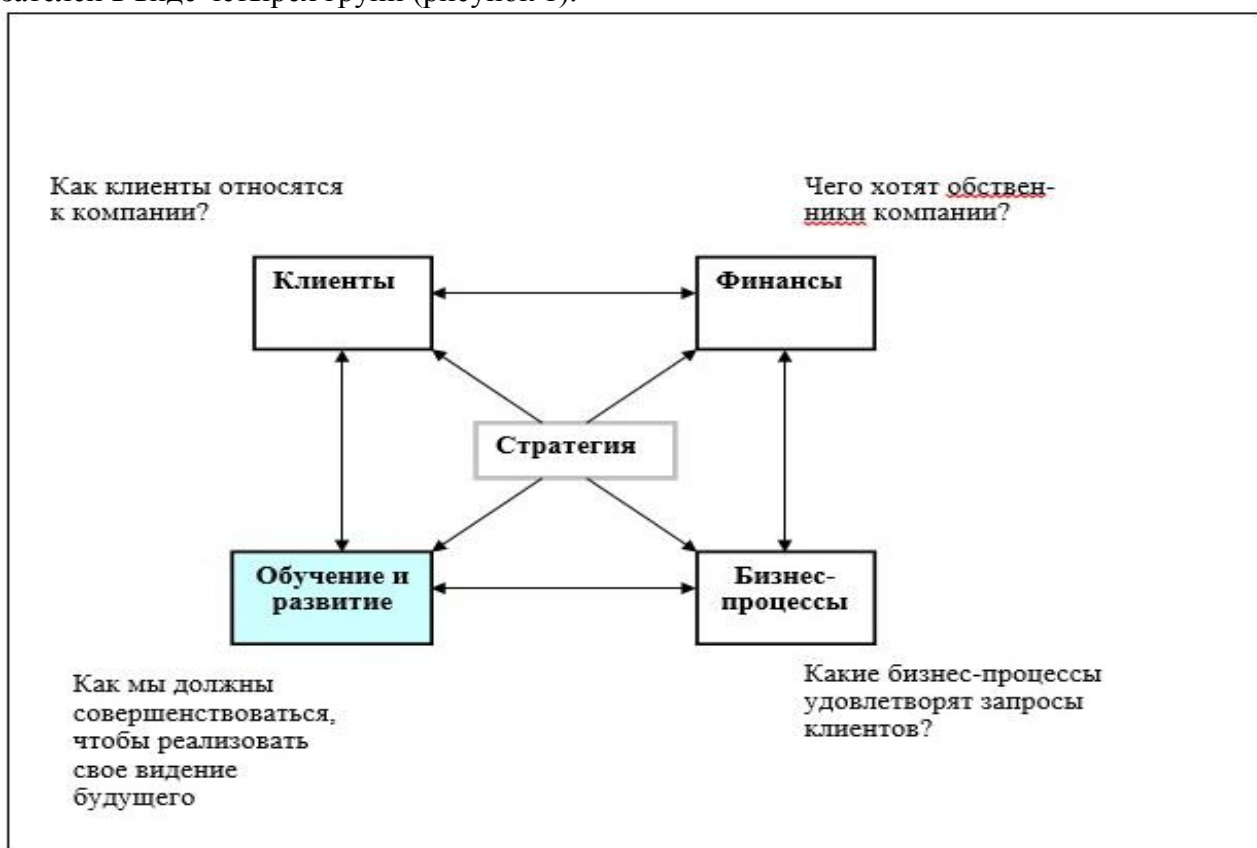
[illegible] в виде четырех групп (рисунок 1).

Как клиенты относятся к компании?

Чего хотят обственники компании?

Клиенты

Финансы

Стратегия

Обучение и развитие

Бизнес-процессы

Как мы должны совершенствоваться, чтобы реализовать свое видение будущего

Какие бизнес-процессы удовлетворят запросы клиентов?